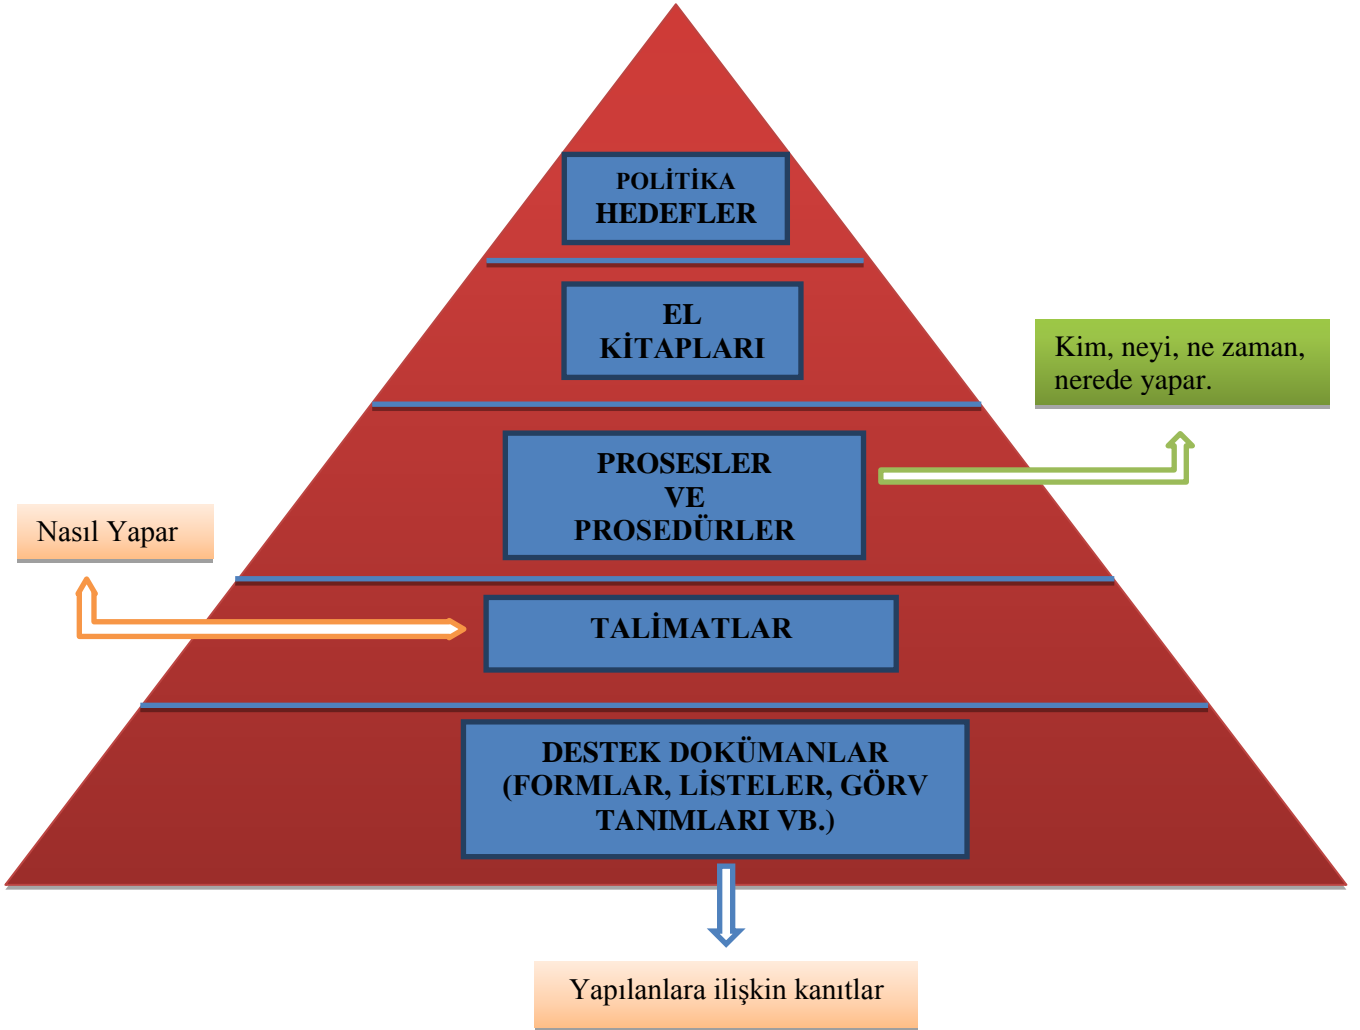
POLİTİKA
HEDEFLER

EL
KİTAPLARI

Kim, neyi, ne zaman, nerede yapar.

PROSESLER
VE
PROSEDÜRLER

Nasıl Yapar

TALİMATLAR

DESTEK DOKÜMANLAR (FORMLAR, LİSTELER, GÖRV TANIMLARI VB.)

Yapılanlara ilişkin kanıtlar